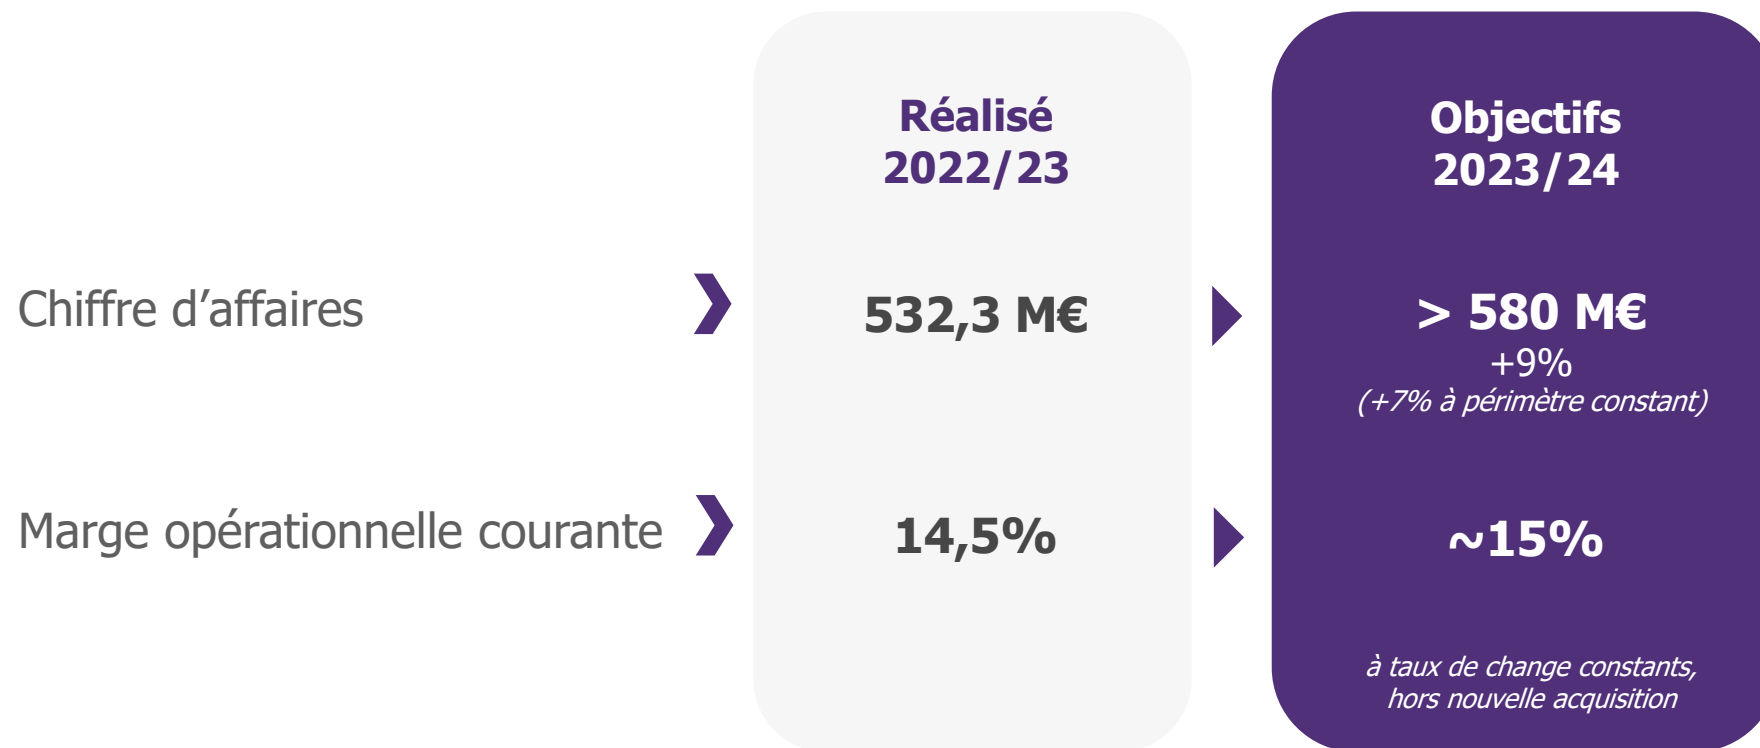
|  | Réalisé 2022/23 | Objectifs 2023/24 |
|---|---|---|
| Chiffre d’affaires | 532,3 M€ | > 580 M€ +9% (+7% à périmètre constant) |
| Marge opérationnelle courante | 14,5% | ~15% |

à taux de change constants, hors nouvelle acquisition